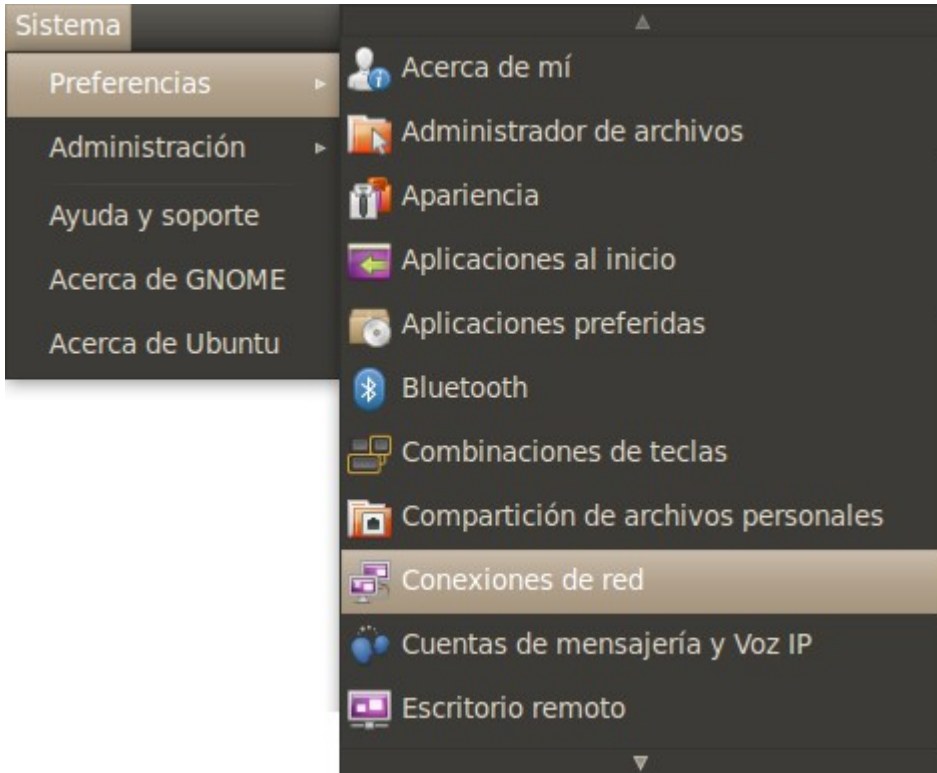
Sistema

Preferencias
Administración
Ayuda y soporte
Acerca de GNOME
Acerca de Ubuntu

Acerca de mí
Administrador de archivos
Apariencia
Aplicaciones al inicio
Aplicaciones preferidas
Bluetooth
Combinaciones de teclas
Compartición de archivos personales
Conexiones de red
Cuentas de mensajería y Voz IP
Escritorio remoto